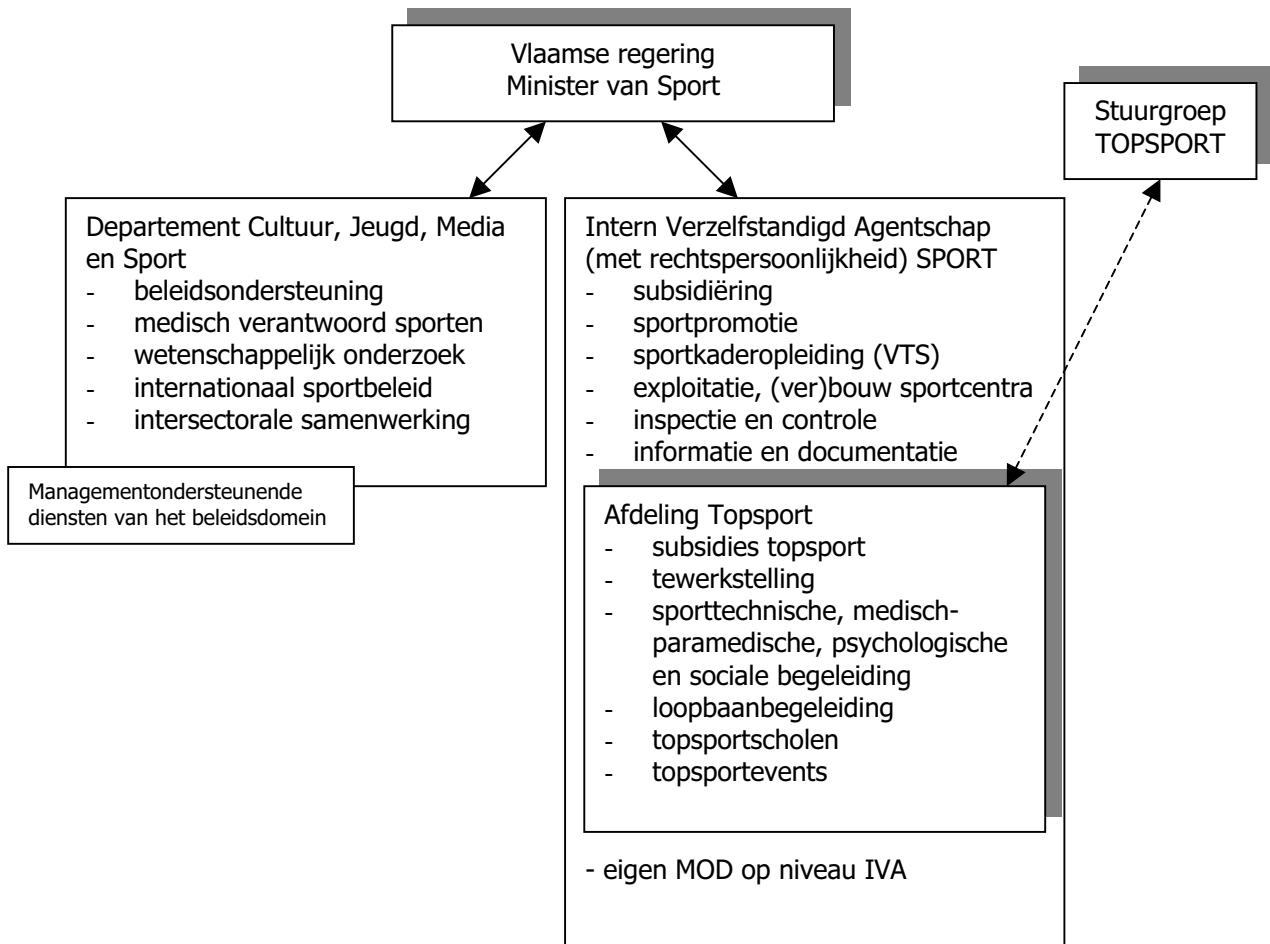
Vlaamse regering
Minister van Sport

Stuurgroep
TOPSPORT

Departement Cultuur, Jeugd, Media en Sport
- beleidsondersteuning
- medisch verantwoord sporten
- wetenschappelijk onderzoek
- internationaal sportbeleid
- intersectorale samenwerking

Managementondersteunende diensten van het beleidsdomein

Intern Verzelfstandigd Agentschap (met rechtspersoonlijkheid) SPORT
- subsidiëring
- sportpromotie
- sportkaderopleiding (VTS)
- exploitatie, (ver)bouw sportcentra
- inspectie en controle
- informatie en documentatie

Afdeling Topsport
- subsidies topsport
- tewerkstelling
- sporttechnische, medisch-paramedische, psychologische en sociale begeleiding
- loopbaanbegeleiding
- topsportscholen
- topsportevents

- eigen MOD op niveau IVA